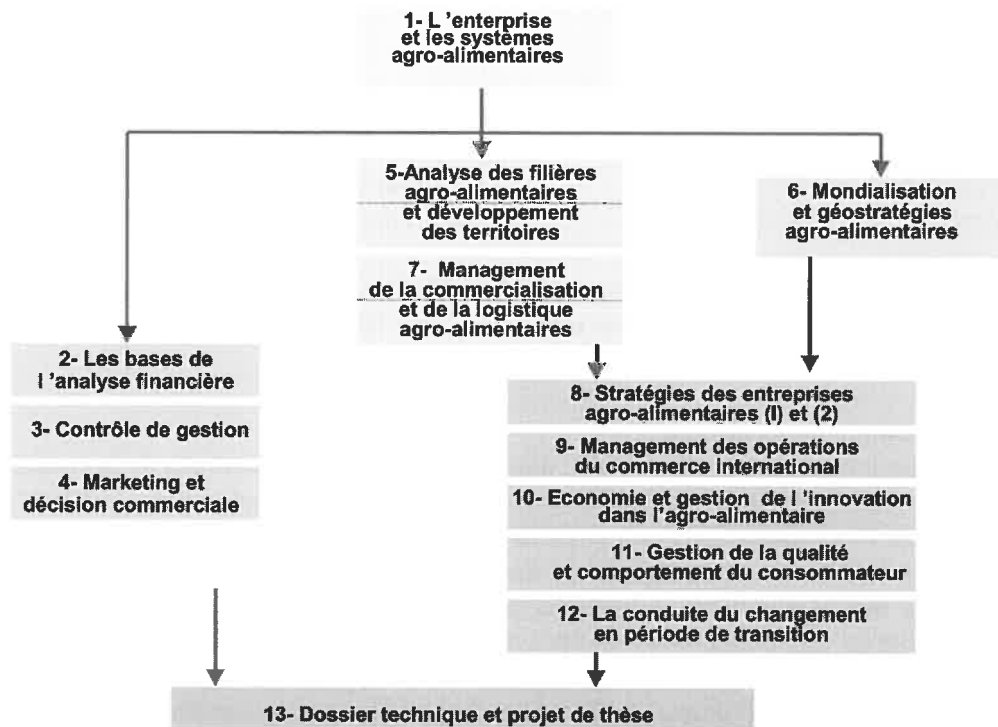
1- L 'enterprise et les systèmes agro-alimentaires

5-Analyse des filières agro-alimentaires et développement des territoires

7- Management de la commercialisation et de la logistique agro-alimentaires

6- Mondialisation et géostratégies agro-alimentaires

2- Les bases de l 'analyse financière

3- Contrôle de gestion

4- Marketing et décision commerciale

8- Stratégies des entreprises agro-alimentaires (I) et (2)

9- Management des opérations du commerce international

10- Economie et gestion de l 'innovation dans l'agro-alimentaire

11- Gestion de la qualité et comportement du consommateur

12- La conduite du changement en période de transition

13- Dossier technique et projet de thèse